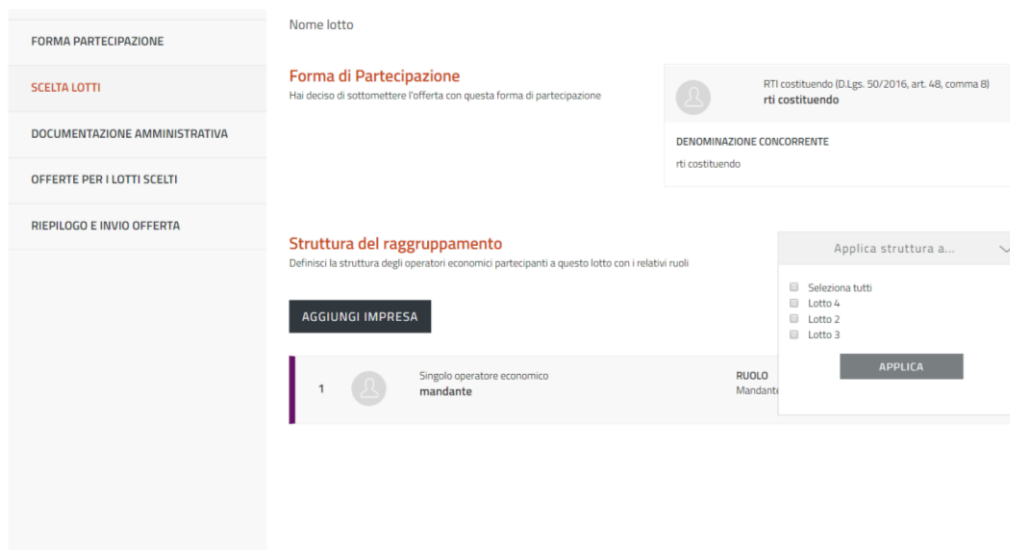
FORMA PARTECIPAZIONE

SCELTA LOTTI

DOCUMENTAZIONE AMMINISTRATIVA

OFFERTE PER I LOTTI SCELTI

RIEPILOGO E INVIO OFFERTA

Nome lotto

Forma di Partecipazione

Hai deciso di sottomettere l'offerta con questa forma di partecipazione

RTI costituendo (D.Lgs. 50/2016, art. 48, comma 8)
rti costituendo

DENOMINAZIONE CONCORRENTE
rti costituendo

Struttura del raggruppamento

Definisci la struttura degli operatori economici partecipanti a questo lotto con i relativi ruoli

Applica struttura a...

Seleziona tutti
Lotto 4
Lotto 2
Lotto 3

APPLICA

AGGIUNGI IMPRESA

1

Singolo operatore economico
mandante

RUOLO
Mandant